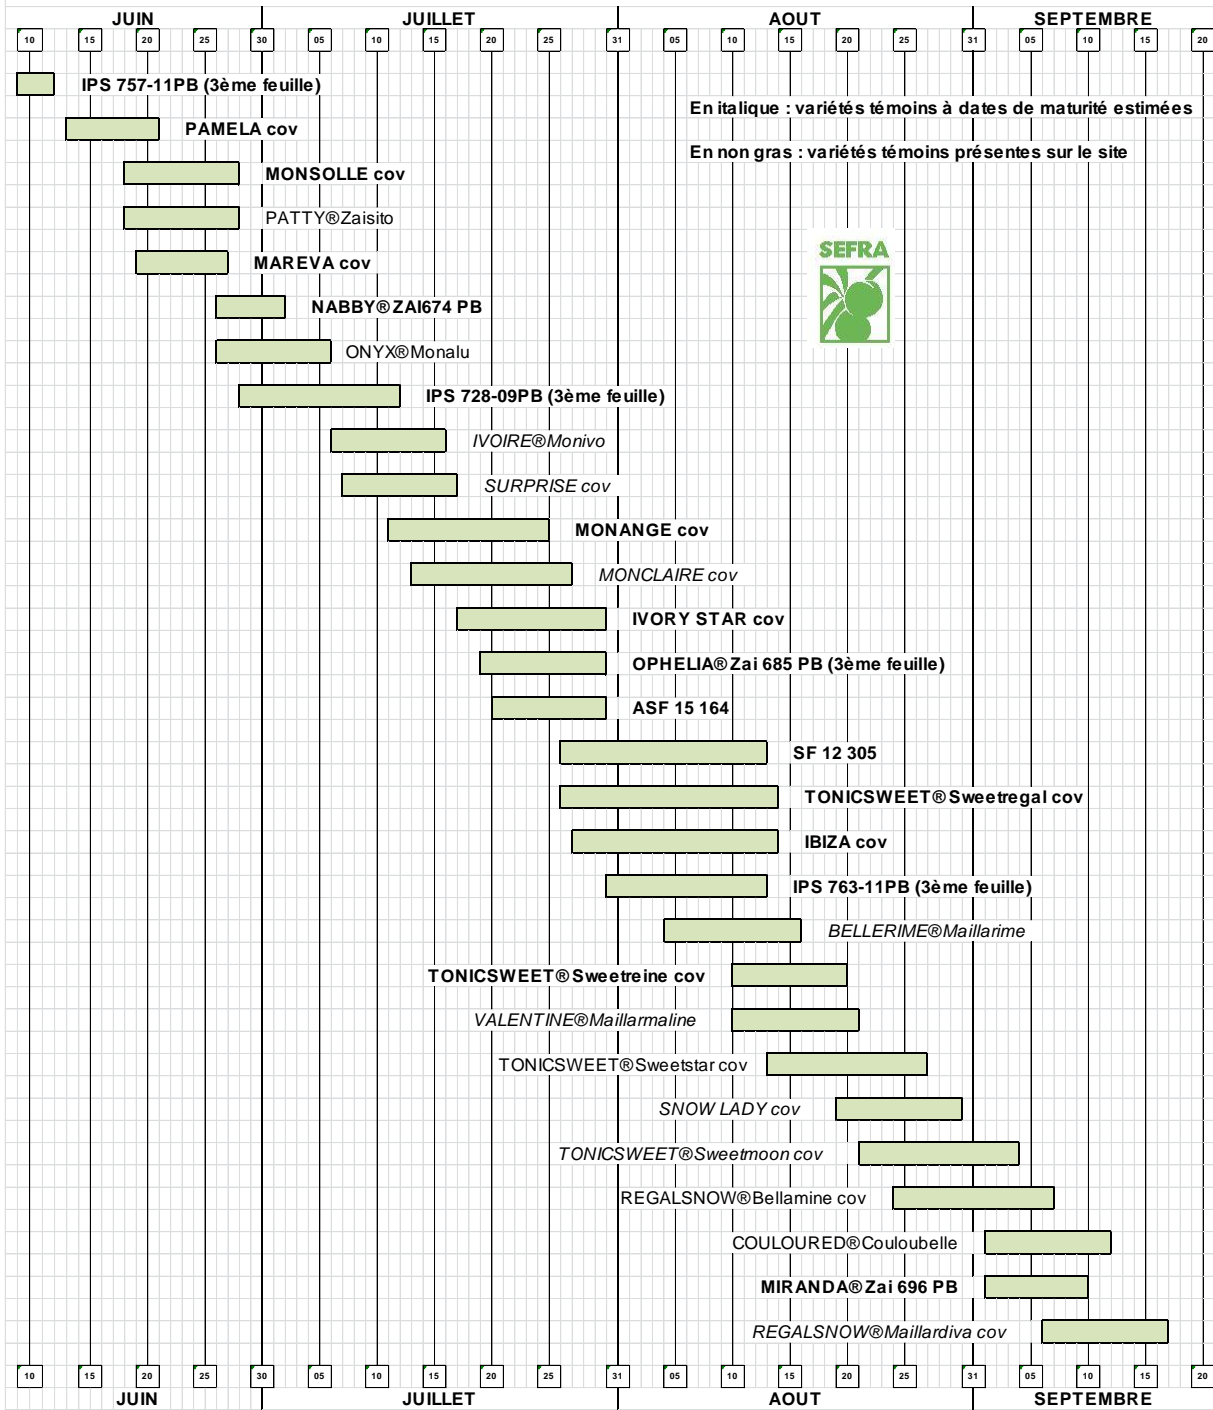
JUIN JUILLET AOUT SEPTEMBRE

10 15 20 25 30 05 10 15 20 25 31 05 10 15 20 25 31 05 10 15 20

IPS 757-11PB (3ème feuille)

En italique : variétés témoins à dates de maturité estimées

PAMELA cov

En non gras : variétés témoins présentes sur le site

MONSOLLE cov

PATTY®Zaisito

SEFRA

MAREVA cov

NABBY®ZAI674 PB

ONYX®Monalu

IPS 728-09PB (3ème feuille)

IVOIRE®Monivo

SURPRISE cov

MONANGE cov

MONCLAIRE cov

IVORY STAR cov

OPHELIA®Zai 685 PB (3ème feuille)

ASF 15 164

SF 12 305

TONICSWEET®Sweetregal cov

IBIZA cov

IPS 763-11PB (3ème feuille)

BELLERIME®Maillarime

TONICSWEET®Sweetreine cov

VALENTINE®Maillarmaline

TONICSWEET®Sweetstar cov

SNOW LADY cov

TONICSWEET®Sweetmoon cov

REGALSNOW®Bellamine cov

COULOURED®Couloubelle

MIRANDA®Zai 696 PB

REGALSNOW®Maillardiva cov

10 15 20 25 30 05 10 15 20 25 31 05 10 15 20 25 31 05 10 15 20

JUIN JUILLET AOUT SEPTEMBRE